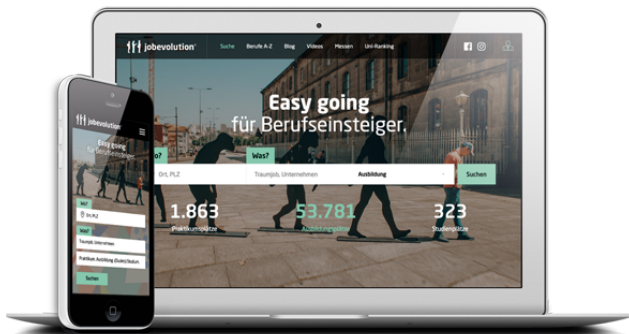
jobevolution

Suche Berufe A-Z Blog Videos Messen Uni-Ranking

Easy going
für Berufseinsteiger.

Wo? Was?

Ort, PLZ Traumjob, Unternehmen Ausbildung Suchen

1.863
Praktikumsplätze

53.781
Ausbildungsplätze

323
Studienplätze

jobevolution

Easy going
für Berufseinsteiger

Wo?
Ort, PLZ

Was?
Traumjob, Unternehmen

Praktikum Ausbildung Duales Studium

Suchen